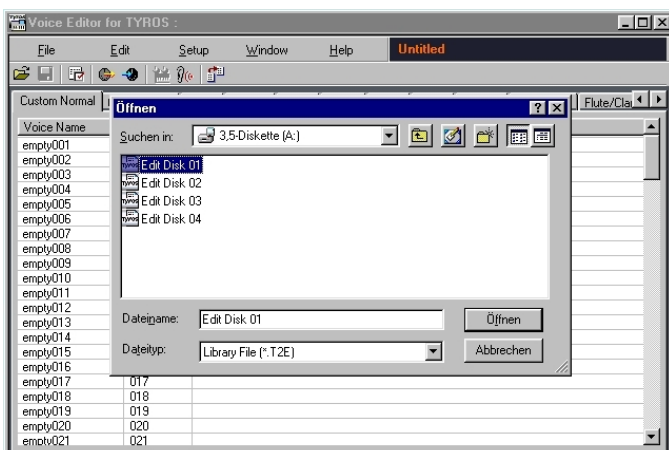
Voice Editor for TYROS :

File Edit Setup Window Help Untitled

Custom Normal

Flute/Cla

Voice Name
empty001
empty002
empty003
empty004
empty005
empty006
empty007
empty008
empty009
empty010
empty011
empty012
empty013
empty014
empty015
empty016
empty017 017
empty018 018
empty019 019
empty020 020
empty021 021

Öffnen

Suchen in: 3,5-Diskette (A:)

Edit Disk 01
Edit Disk 02
Edit Disk 03
Edit Disk 04

Dateiname: Edit Disk 01

Dateityp: Library File (*.T2E)

Öffnen

Abbrechen